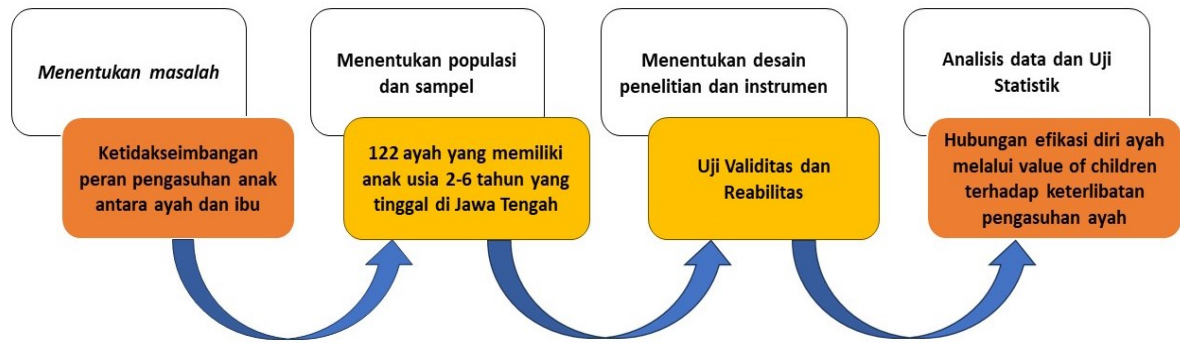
Menentukan masalah

Ketidakseimbangan peran pengasuhan anak antara ayah dan ibu

Menentukan populasi dan sampel

122 ayah yang memiliki anak usia 2-6 tahun yang tinggal di Jawa Tengah

Menentukan desain penelitian dan instrumen

Uji Validitas dan Reabilitas

Analisis data dan Uji Statistik

Hubungan efikasi diri ayah melalui value of children terhadap keterlibatan pengasuhan ayah